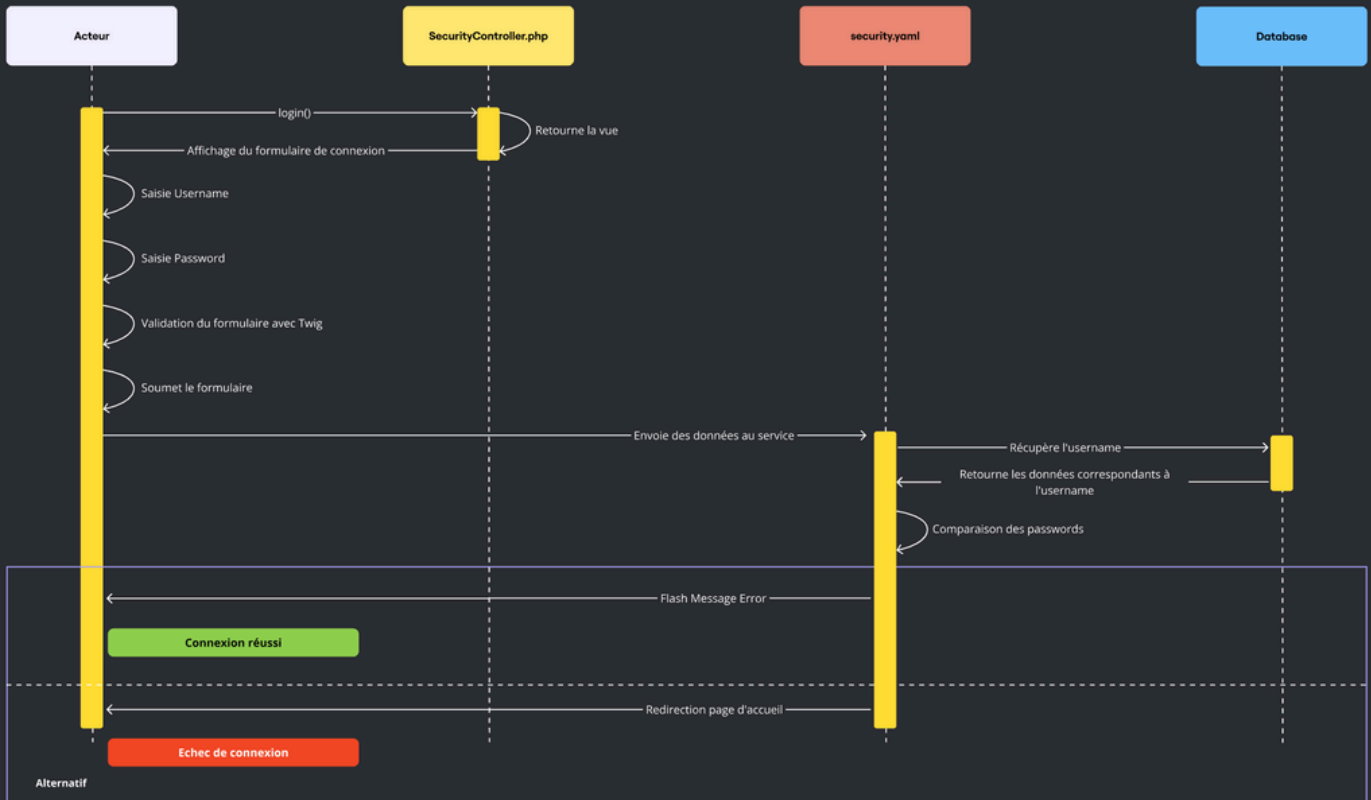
Acteur

SecurityController.php

security.yaml

Database

login()

Retourne la vue

Affichage du formulaire de connexion

Saisie Username

Saisie Password

Validation du formulaire avec Twig

Soumet le formulaire

Envoie des données au service

Récupère l'username

Retourne les données correspondants à l'username

Comparaison des passwords

Flash Message Error

Connexion réussi

Redirection page d'accueil

Echec de connexion

Alternatif